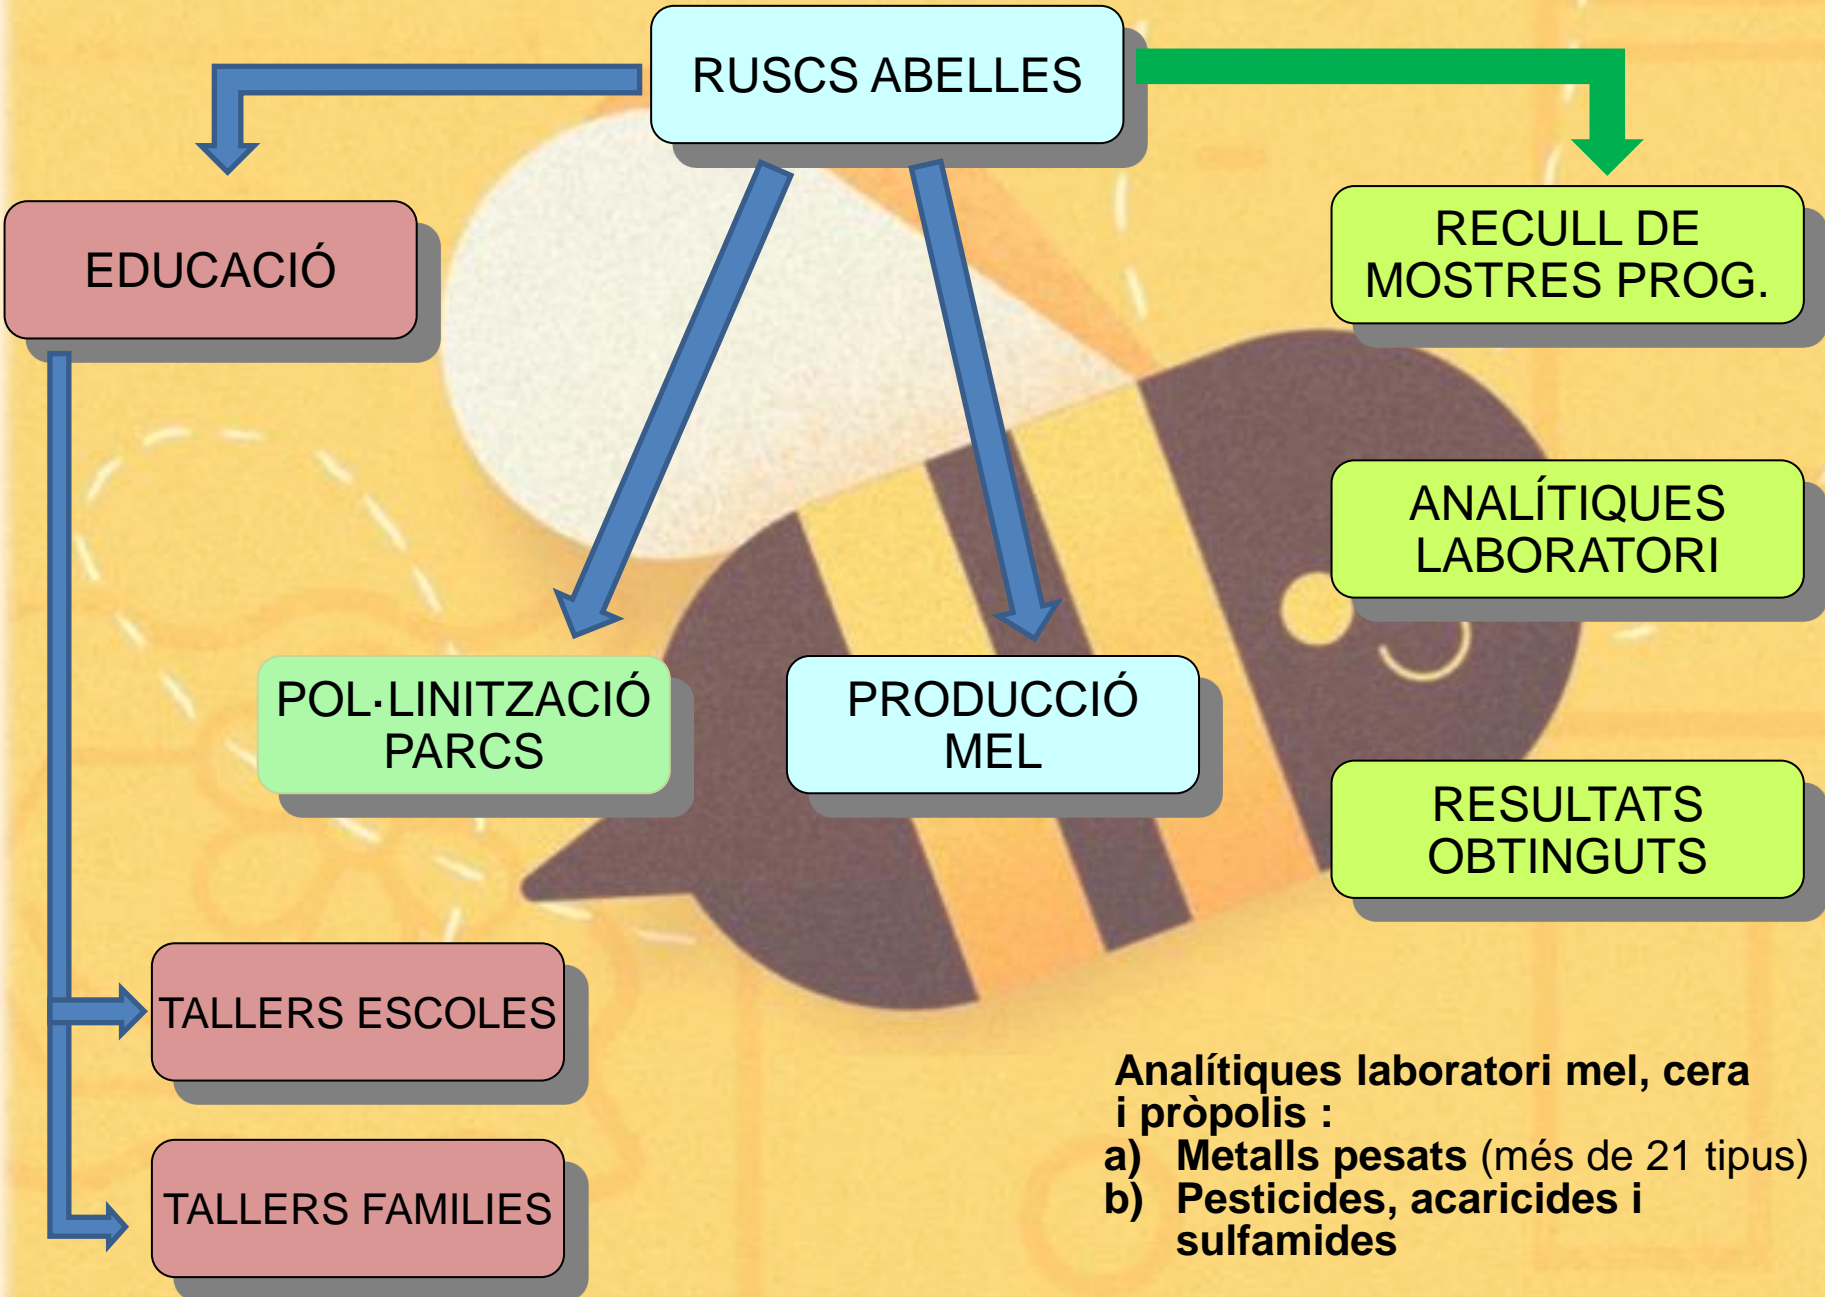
RUSCS ABELLES

EDUCACIÓ

RECULL DE MOSTRES PROG.

ANALÍTIQUES LABORATORI

POL·LINITZACIÓ PARCS

PRODUCCIÓ MEL

RESULTATS OBTINGUTS

TALLERS ESCOLES

TALLERS FAMILIES

Analítiques laboratori mel, cera i pròpolis :
a) Metalls pesats (més de 21 tipus)
b) Pesticides, acaricides i sulfamides